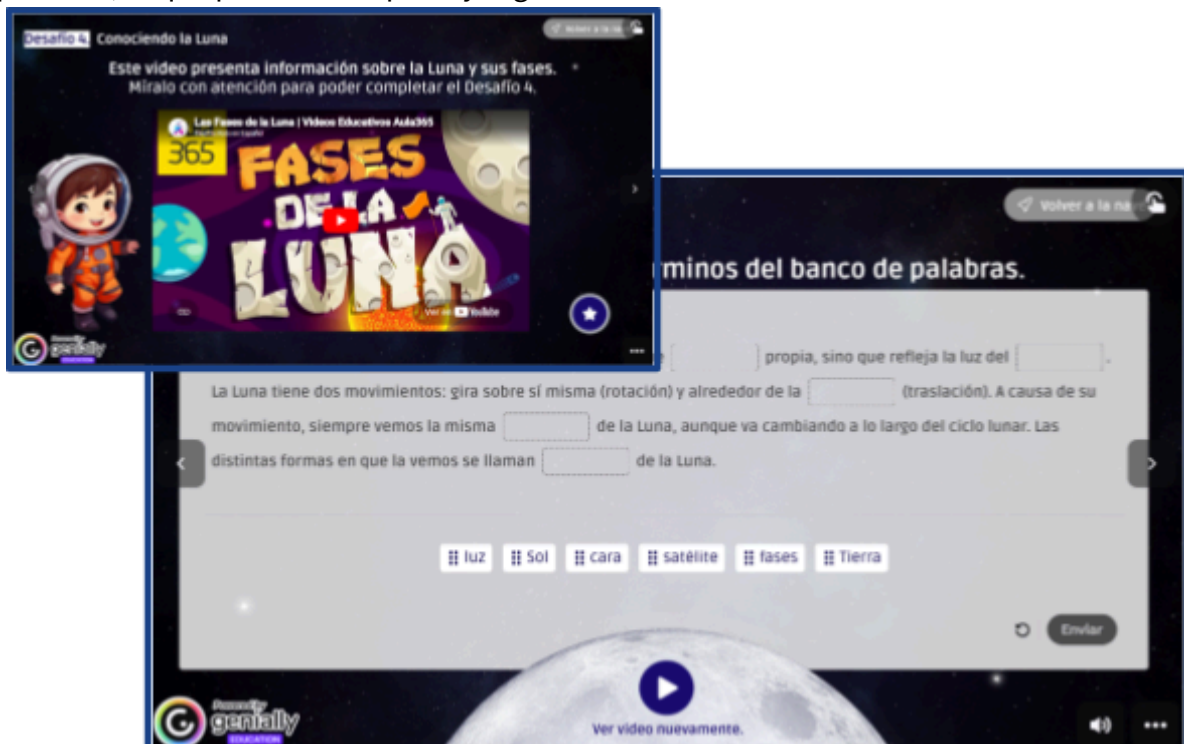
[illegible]

Desafío 4 Conociendo la Luna

Volver a la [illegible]

Este video presenta información sobre la Luna y sus fases. Míralo con atención para poder completar el Desafío 4.

365

Las Fases de la Luna | Videos Educativos Aula365

FASES DE LA LUNA

Ver en YouTube

Powered by genially EDUCATION

Volver a la na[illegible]

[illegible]minos del banco de palabras.

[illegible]e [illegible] propia, sino que refleja la luz del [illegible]. La Luna tiene dos movimientos: gira sobre sí misma (rotación) y alrededor de la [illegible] (traslación). A causa de su movimiento, siempre vemos la misma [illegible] de la Luna, aunque va cambiando a lo largo del ciclo lunar. Las distintas formas en que la vemos se llaman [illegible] de la Luna.

luz Sol cara satélite fases Tierra

Enviar

Ver video nuevamente.

Powered by genially EDUCATION